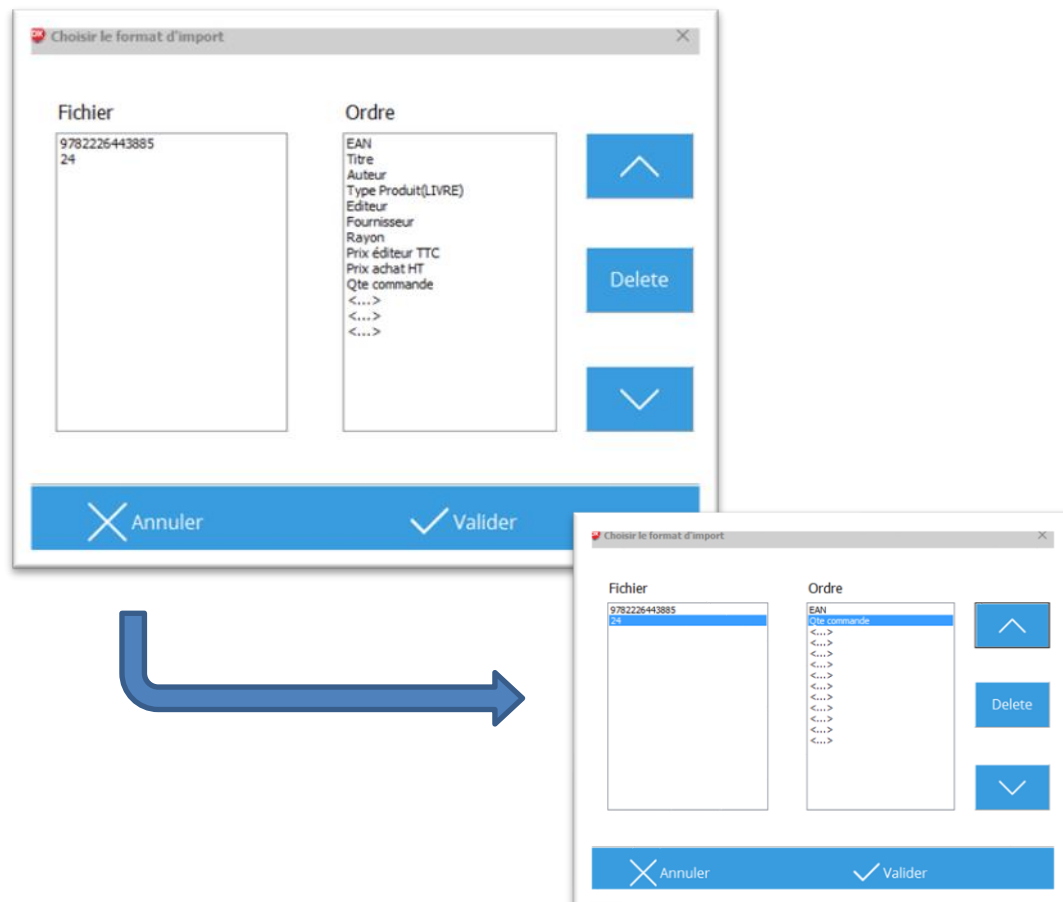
Choisir le format d'import

Fichier

9782226443885
24

Ordre

EAN
Titre
Auteur
Type Produit(LIVRE)
Editeur
Fournisseur
Rayon
Prix éditeur TTC
Prix achat HT
Qte commande
<...>
<...>
<...>

Delete

Annuler

Valider

Choisir le format d'import

Fichier

9782226443885
24

Ordre

EAN
Qte commande
<...>
<...>
<...>
<...>
<...>
<...>
<...>
<...>
<...>
<...>
<...>

Delete

Annuler

Valider